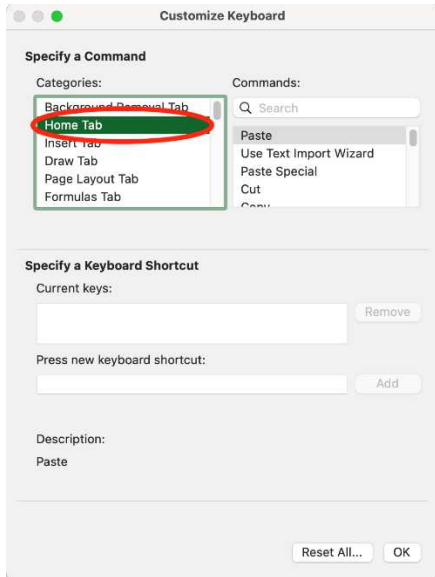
Customize Keyboard

Specify a Command

Categories:

Background Removal Tab
Home Tab
Insert Tab
Draw Tab
Page Layout Tab
Formulas Tab

Commands:

Search

Paste
Use Text Import Wizard
Paste Special
Cut
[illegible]

Specify a Keyboard Shortcut

Current keys:

Remove

Press new keyboard shortcut:

Add

Description:

Paste

Reset All...
OK